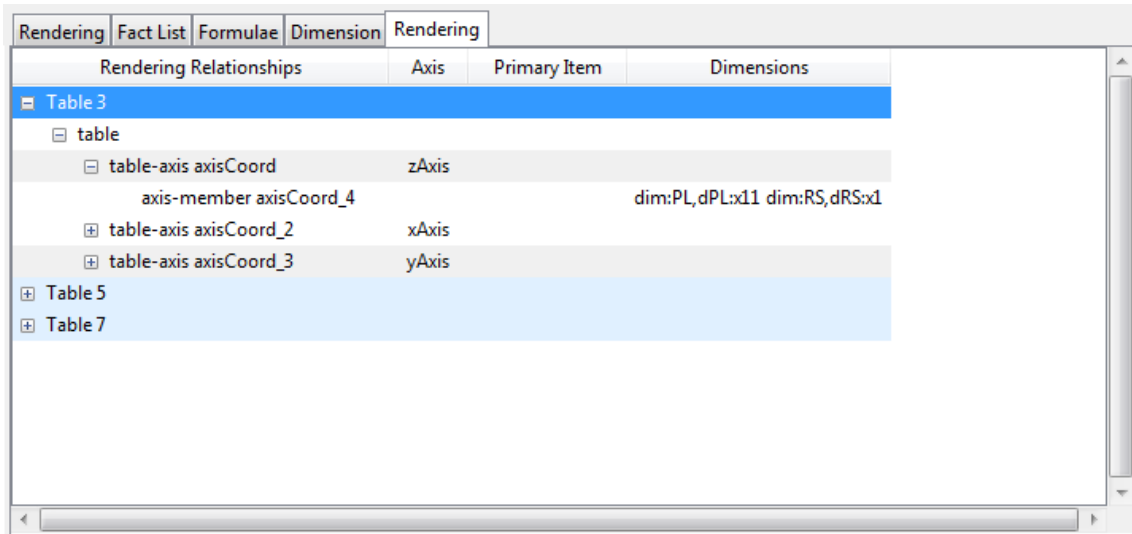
Rendering | Fact List | Formulae | Dimension | Rendering

| Rendering Relationships | Axis | Primary Item | Dimensions |
|---|---|---|---|
| Table 3 | | | |
| table | | | |
| table-axis axisCoord | zAxis | | |
| axis-member axisCoord_4 | | | dim:PL,dPL:x11 dim:RS,dRS:x1 |
| table-axis axisCoord_2 | xAxis | | |
| table-axis axisCoord_3 | yAxis | | |
| Table 5 | | | |
| Table 7 | | | |